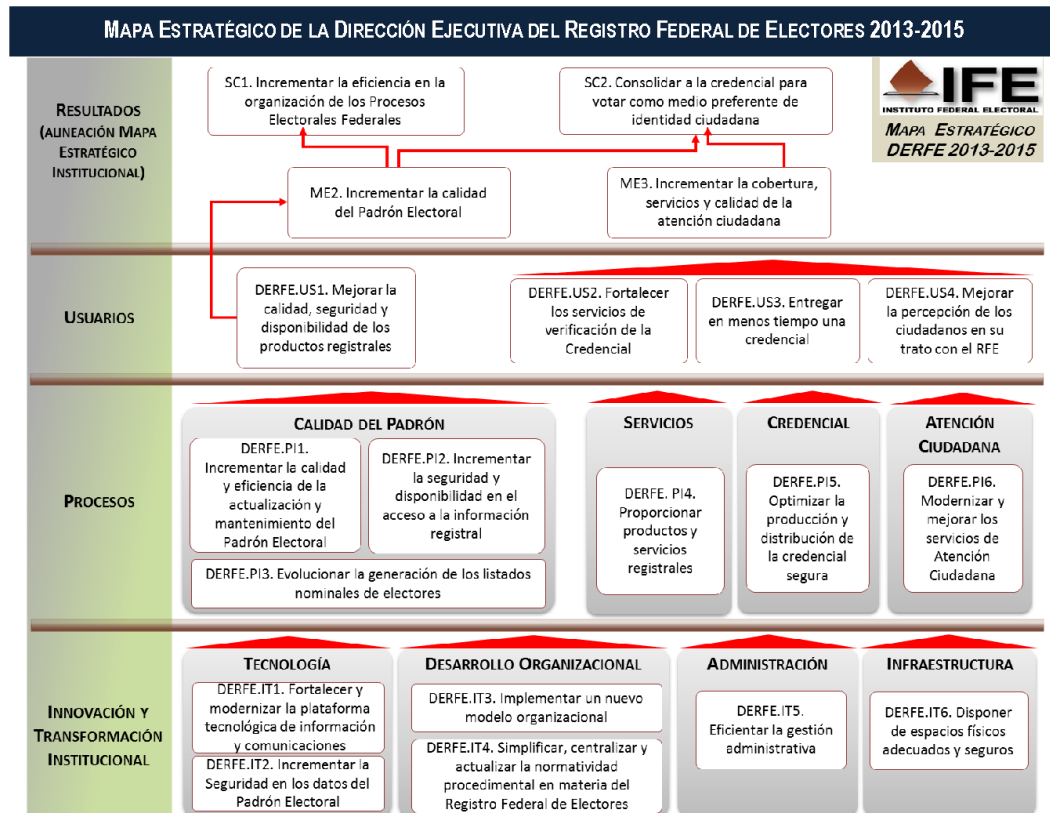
MAPA ESTRATÉGICO DE LA DIRECCIÓN EJECUTIVA DEL REGISTRO FEDERAL DE ELECTORES 2013-2015

RESULTADOS (ALINEACIÓN MAPA ESTRATÉGICO INSTITUCIONAL)

SC1. Incrementar la eficiencia en la organización de los Procesos Electorales Federales

SC2. Consolidar a la credencial para votar como medio preferente de identidad ciudadana

IFE
INSTITUTO FEDERAL ELECTORAL
MAPA ESTRATÉGICO DERFE 2013-2015

ME2. Incrementar la calidad del Padrón Electoral

ME3. Incrementar la cobertura, servicios y calidad de la atención ciudadana

USUARIOS

DERFE.US1. Mejorar la calidad, seguridad y disponibilidad de los productos registrales

DERFE.US2. Fortalecer los servicios de verificación de la Credencial

DERFE.US3. Entregar en menos tiempo una credencial

DERFE.US4. Mejorar la percepción de los ciudadanos en su trato con el RFE

PROCESOS

CALIDAD DEL PADRÓN

DERFE.PI1. Incrementar la calidad y eficiencia de la actualización y mantenimiento del Padrón Electoral

DERFE.PI2. Incrementar la seguridad y disponibilidad en el acceso a la información registral

DERFE.PI3. Evolucionar la generación de los listados nominales de electores

SERVICIOS

DERFE. PI4. Proporcionar productos y servicios registrales

CREDENCIAL

DERFE.PI5. Optimizar la producción y distribución de la credencial segura

ATENCIÓN CIUDADANA

DERFE.PI6. Modernizar y mejorar los servicios de Atención Ciudadana

INNOVACIÓN Y TRANSFORMACIÓN INSTITUCIONAL

TECNOLOGÍA

DERFE.IT1. Fortalecer y modernizar la plataforma tecnológica de información y comunicaciones

DERFE.IT2. Incrementar la Seguridad en los datos del Padrón Electoral

DESARROLLO ORGANIZACIONAL

DERFE.IT3. Implementar un nuevo modelo organizacional

DERFE.IT4. Simplificar, centralizar y actualizar la normatividad procedimental en materia del Registro Federal de Electores

ADMINISTRACIÓN

DERFE.IT5. Eficientar la gestión administrativa

INFRAESTRUCTURA

DERFE.IT6. Disponer de espacios físicos adecuados y seguros